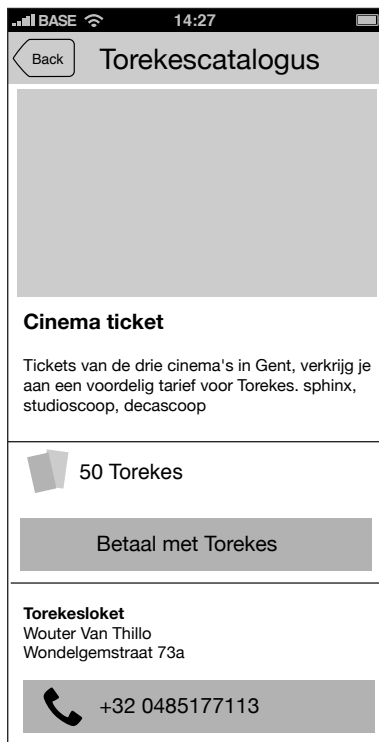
BASE 14:27

Back Torekescatalogus

Cinema ticket

Tickets van de drie cinema's in Gent, verkrijg je aan een voordelig tarief voor Torekes. sphinx, studioscoop, decascoop

50 Torekes

Betaal met Torekes

Torekesloket
Wouter Van Thillo
Wondelgemstraat 73a

+32 0485177113